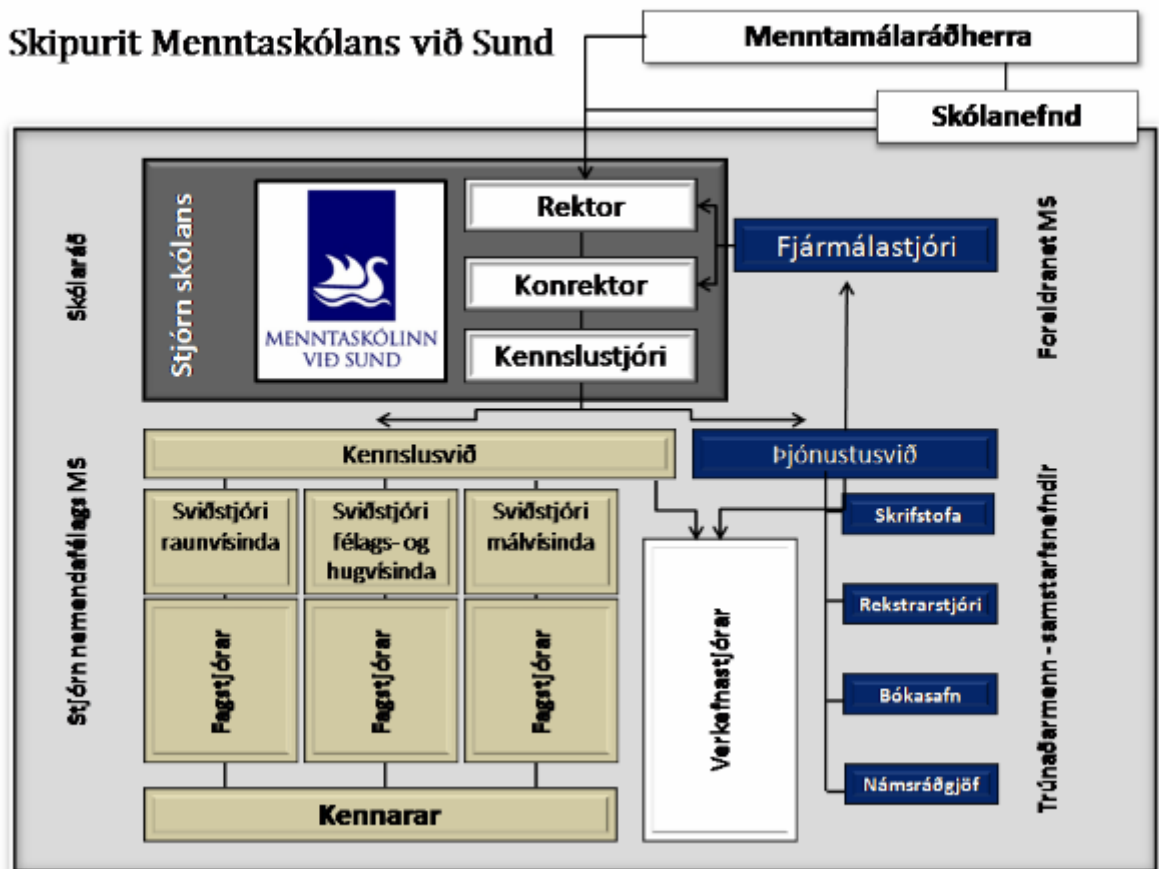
Skipurit Menntaskólans við Sund

Menntamálaráðherra

Skólanefnd

Skólaráð

Stjórn skólans

MENNTASKÓLINN VIÐ SUND

Rektor

Konrektor

Kennslustjóri

Fjármálastjóri

Foreldranet MS

Stjórn nemendafélags MS

Kennslusvið

Þjónustusvið

Sviðstjóri raunvísinda

Sviðstjóri félags- og hugvísinda

Sviðstjóri málvísinda

Fagstjórar

Fagstjórar

Fagstjórar

Verkefnastjórar

Skrifstofa

Rekstrarstjóri

Bókasafn

Námsráðgjöf

Kennarar

Trúnaðarmenn - samstarfsnefndir